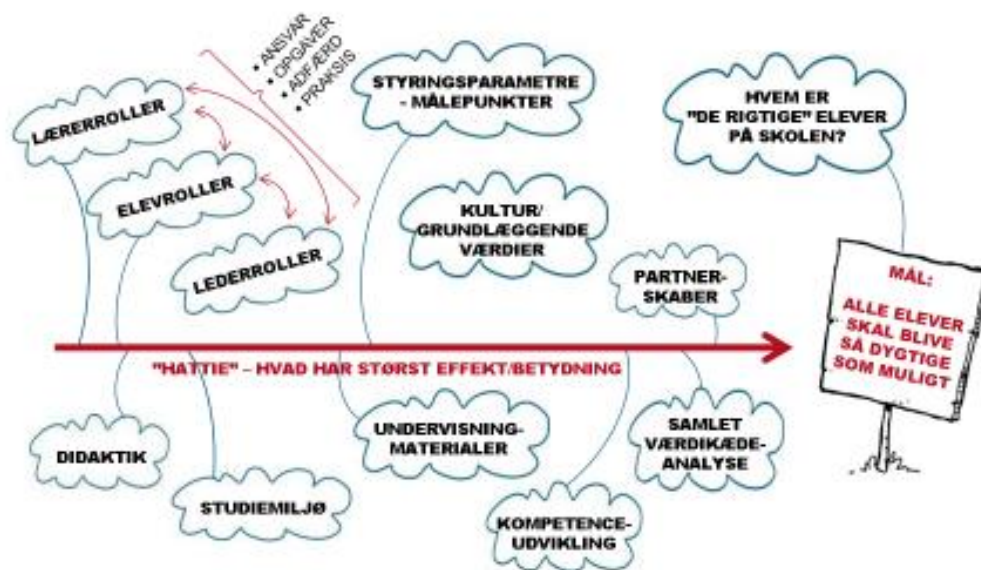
• ANSVAR
• OPGAVER
• ADFÆRD
• PRAKSIS

LÆRERROLLER

ELEVROLLER

LEDERROLLER

STYRINGSPARAMETRE - MÅLEPUNKTER

KULTUR/ GRUNDLÆGGENDE VÆRDIER

HVEM ER "DE RIGTIGE" ELEVER PÅ SKOLEN?

PARTNER-SKABER

MÅL:

ALLE ELEVER SKAL BLIVE SÅ DYGTIGE SOM MULIGT

"HATTIE" – HVAD HAR STØRST EFFEKT/BETYDNING

DIDAKTIK

STUDIEMILJØ

UNDERVISNING-MATERIALER

SAMLET VÆRDIKÆDE-ANALYSE

KOMPETENCE-UDVIKLING